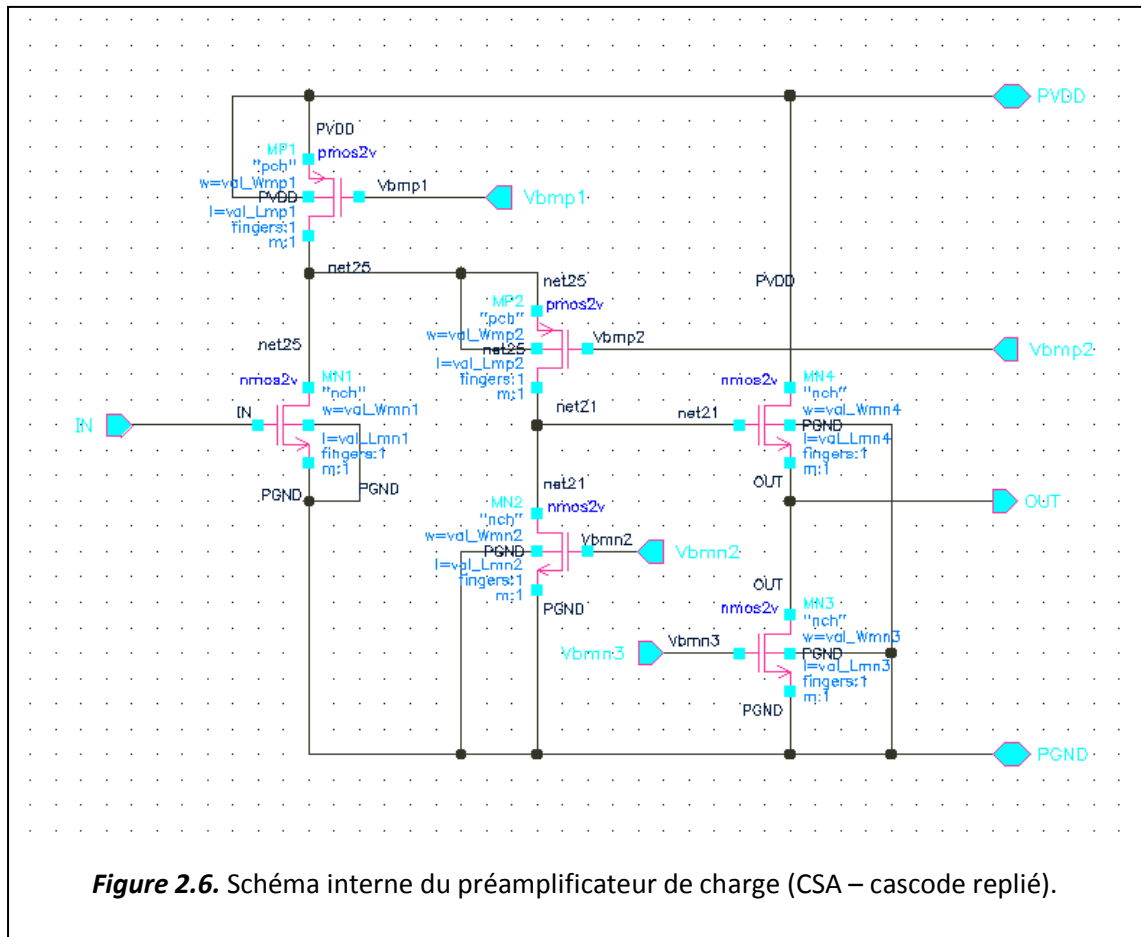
PVDD

PVDD
MP1 pmos2v
"pch"
w=val_Wmp1
PVDD
Vbmp1
Vbmp1
l=val_Lmp1
fingers:1
m:1

net25
net25
PVDD
MP2 pmos2v
"pch"
w=val_Wmp2
net25
Vbmp2
Vbmp2
l=val_Lmp2
fingers:1
m:1

net25
nmos2v
MN1
"nch"
w=val_Wmn1
IN
IN
l=val_Lmn1
fingers:1
m:1
PGND
PGND

net21
net21
nmos2v
MN4
"nch"
w=val_Wmn4
PGND
l=val_Lmn4
fingers:1
m:1
OUT
OUT

net21
MN2 nmos2v
"nch"
w=val_Wmn2
PGND
Vbmn2
Vbmn2
l=val_Lmn2
fingers:1
m:1
PGND

OUT
nmos2v
MN3
"nch"
w=val_Wmn3
Vbmn3
Vbmn3
PGND
l=val_Lmn3
fingers:1
m:1
PGND

PGND

*Figure 2.6.* Schéma interne du préamplificateur de charge (CSA – cascode replié).